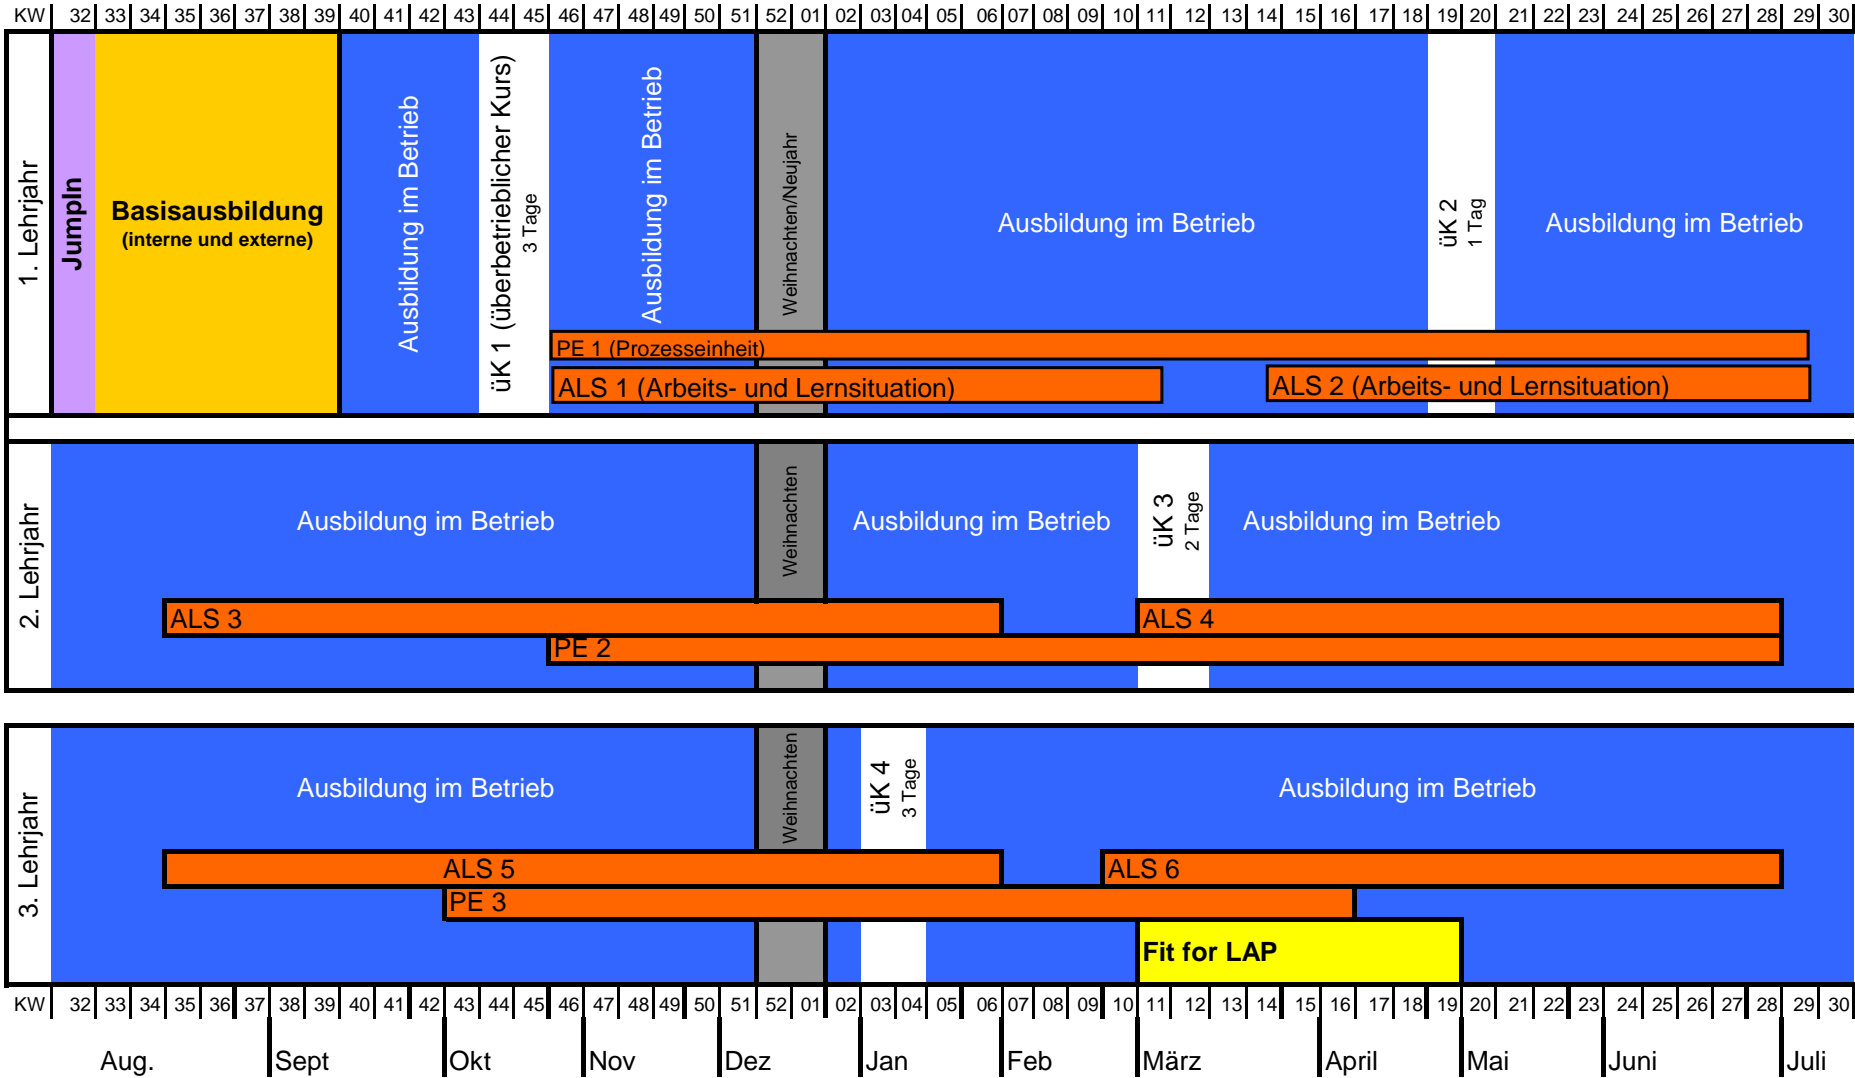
| KW | 32 | 33 | 34 | 35 | 36 | 37 | 38 | 39 | 40 | 41 | 42 | 43 | 44 | 45 | 46 | 47 | 48 | 49 | 50 | 51 | 52 | 01 | 02 | 03 | 04 | 05 | 06 | 07 | 08 | 09 | 10 | 11 | 12 | 13 | 14 | 15 | 16 | 17 | 18 | 19 | 20 | 21 | 22 | 23 | 24 | 25 | 26 | 27 | 28 | 29 | 30 |
|---|---|---|---|---|---|---|---|---|---|---|---|---|---|---|---|---|---|---|---|---|---|---|---|---|---|---|---|---|---|---|---|---|---|---|---|---|---|---|---|---|---|---|---|---|---|---|---|---|---|---|---|

1. Lehrjahr

JumpIn

Basisausbildung
(interne und externe)

Ausbildung im Betrieb

üK 1 (überbetrieblicher Kurs)
3 Tage

Ausbildung im Betrieb

Weihnachten/Neujahr

Ausbildung im Betrieb

üK 2
1 Tag

Ausbildung im Betrieb

PE 1 (Prozesseinheit)

ALS 1 (Arbeits- und Lernsituation)

ALS 2 (Arbeits- und Lernsituation)

2. Lehrjahr

Ausbildung im Betrieb

Weihnachten

Ausbildung im Betrieb

üK 3
2 Tage

Ausbildung im Betrieb

ALS 3

ALS 4

PE 2

3. Lehrjahr

Ausbildung im Betrieb

Weihnachten

üK 4
3 Tage

Ausbildung im Betrieb

ALS 5

ALS 6

PE 3

Fit for LAP

| KW | 32 | 33 | 34 | 35 | 36 | 37 | 38 | 39 | 40 | 41 | 42 | 43 | 44 | 45 | 46 | 47 | 48 | 49 | 50 | 51 | 52 | 01 | 02 | 03 | 04 | 05 | 06 | 07 | 08 | 09 | 10 | 11 | 12 | 13 | 14 | 15 | 16 | 17 | 18 | 19 | 20 | 21 | 22 | 23 | 24 | 25 | 26 | 27 | 28 | 29 | 30 |
|---|---|---|---|---|---|---|---|---|---|---|---|---|---|---|---|---|---|---|---|---|---|---|---|---|---|---|---|---|---|---|---|---|---|---|---|---|---|---|---|---|---|---|---|---|---|---|---|---|---|---|---|

Aug. Sept Okt Nov Dez Jan Feb März April Mai Juni Juli